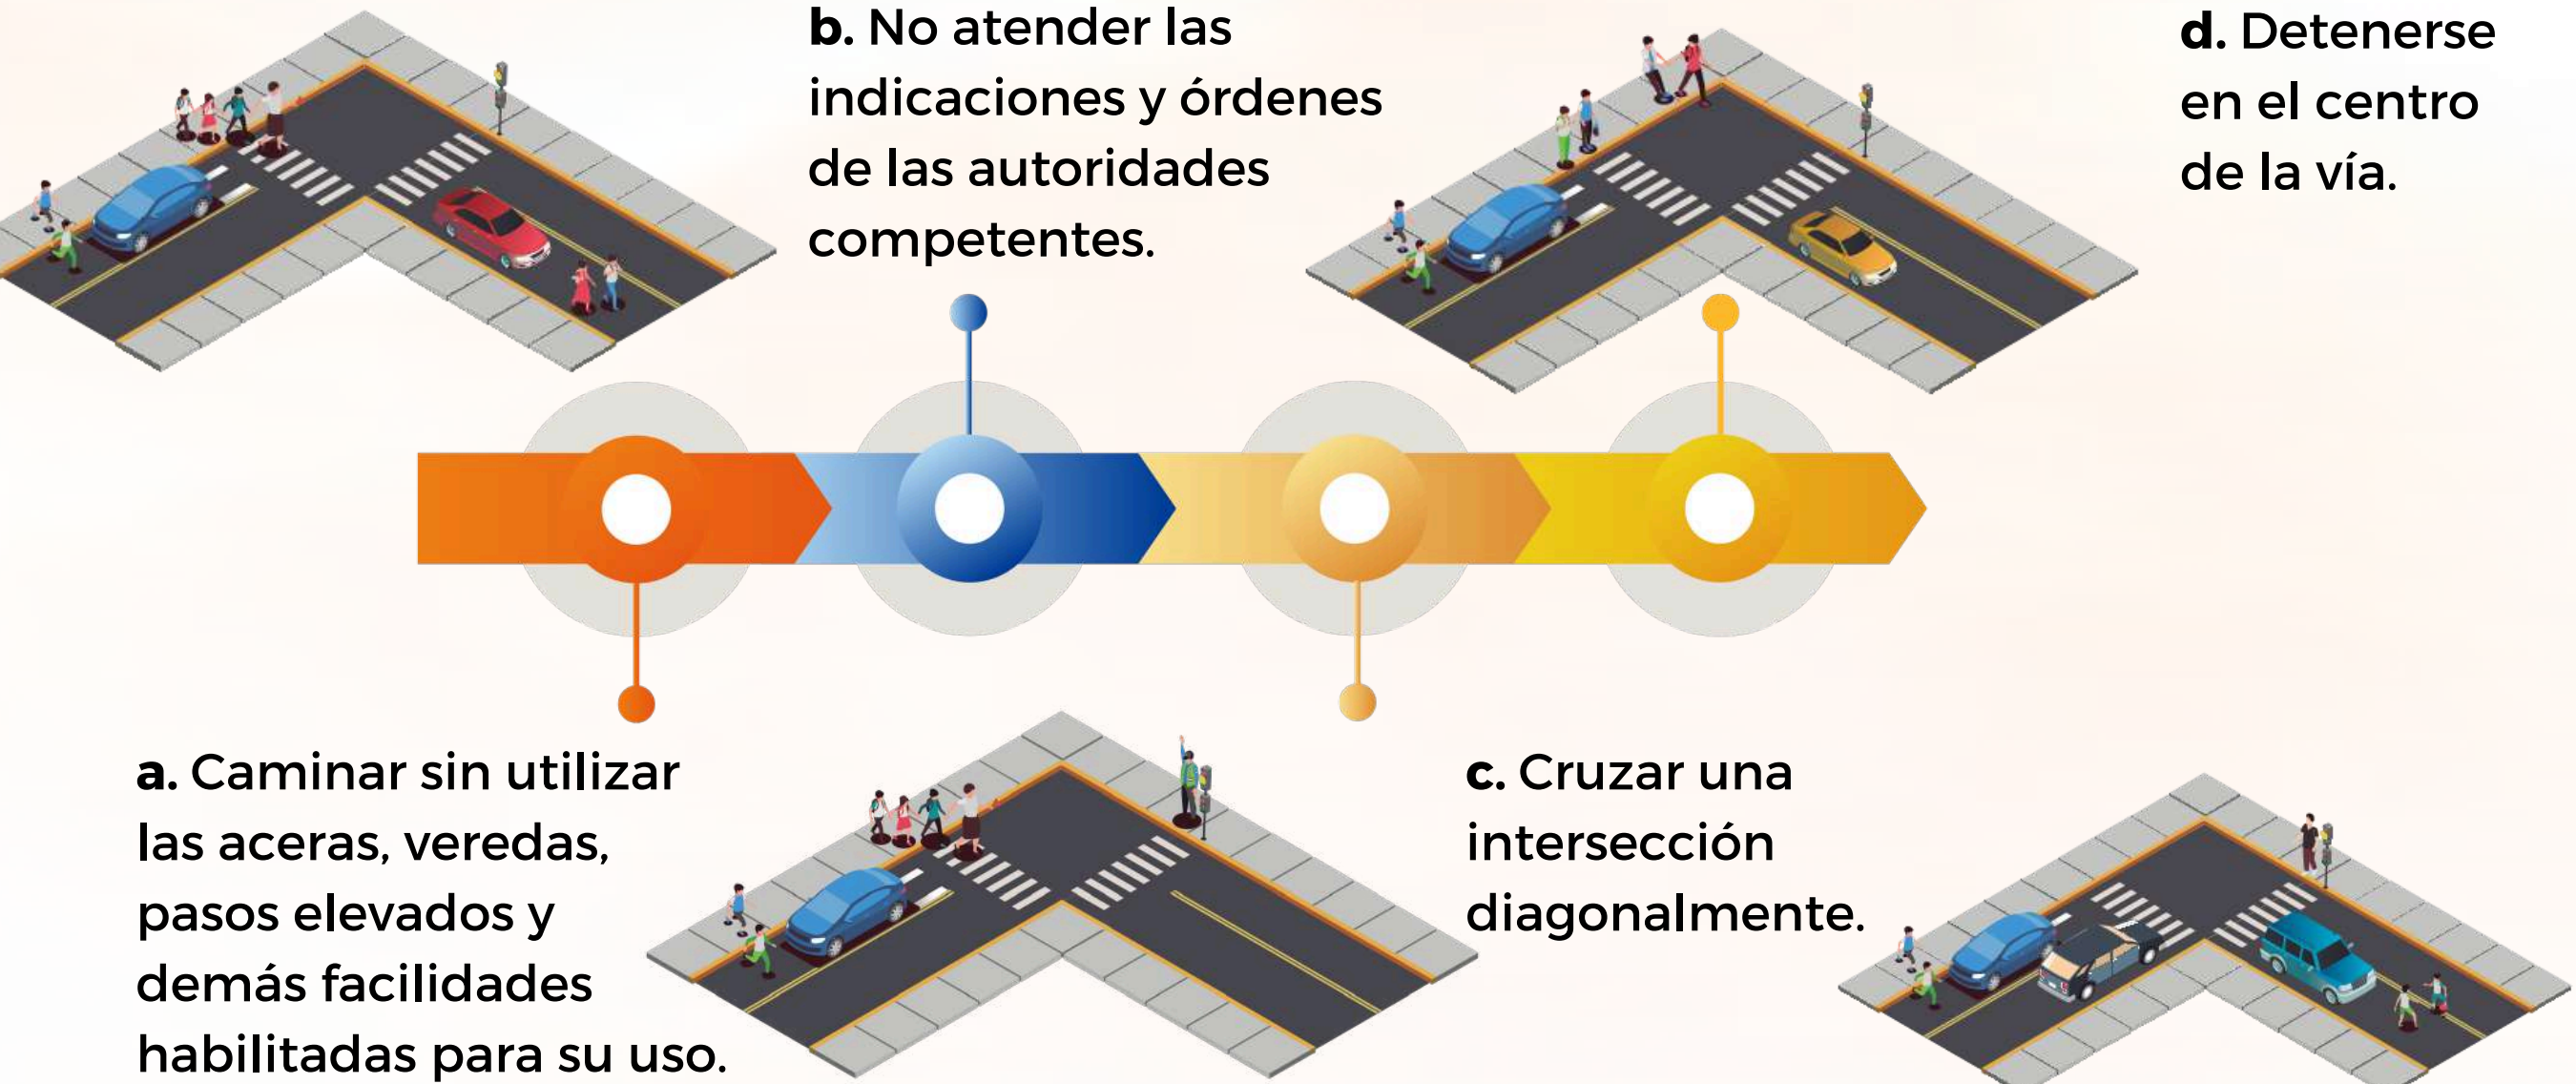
b. No atender las indicaciones y órdenes de las autoridades competentes.

d. Detenerse en el centro de la vía.

a. Caminar sin utilizar las aceras, veredas, pasos elevados y demás facilidades habilitadas para su uso.

c. Cruzar una intersección diagonalmente.